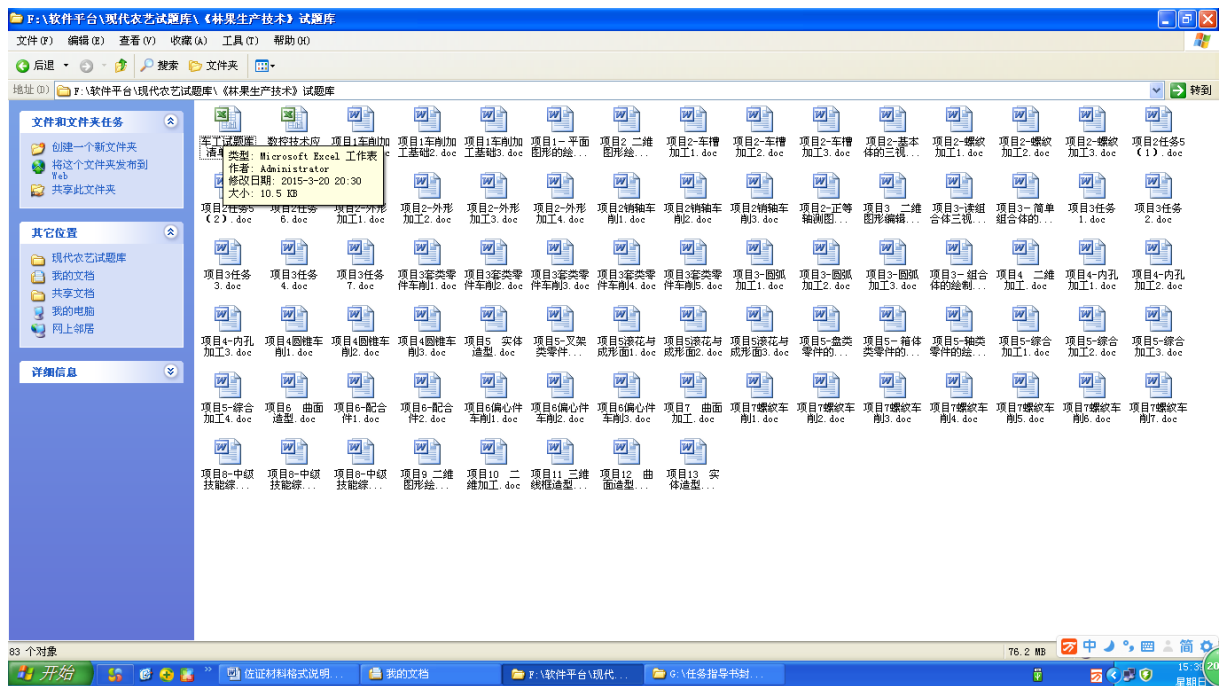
F:\软件平台\现代农艺试题库\《林果生产技术》试题库

文件(F) 编辑(E) 查看(V) 收藏(A) 工具(T) 帮助(H)

后退 搜索 文件夹

地址(D) F:\软件平台\现代农艺试题库\《林果生产技术》试题库 转到

文件和文件夹任务
创建一个新文件夹
将这个文件夹发布到 Web
共享此文件夹

其它位置
现代农艺试题库
我的文档
共享文档
我的电脑
网上邻居

详细信息

车工试题库清单 数控技术应 项目1车削加 项目1车削加工基础2.doc 项目1车削加工基础3.doc 项目1－平面图形的绘... 项目2 二维图形绘... 项目2-车槽加工1.doc 项目2-车槽加工2.doc 项目2-车槽加工3.doc 项目2-基本体的三视... 项目2-螺纹加工1.doc 项目2-螺纹加工2.doc 项目2-螺纹加工3.doc 项目2任务5（1）.doc

类型: Microsoft Excel 工作表
作者: Administrator
修改日期: 2015-3-20 20:30
大小: 10.5 KB

项目2任务5（2）.doc 项目2任务6.doc 项目2-外形加工1.doc 项目2-外形加工2.doc 项目2-外形加工3.doc 项目2-外形加工4.doc 项目2销轴车削1.doc 项目2销轴车削2.doc 项目2销轴车削3.doc 项目2-正等轴测图... 项目3 二维图形编辑... 项目3-读组合体三视... 项目3- 简单组合体的... 项目3任务1.doc 项目3任务2.doc

项目3任务3.doc 项目3任务4.doc 项目3任务7.doc 项目3套类零件车削1.doc 项目3套类零件车削2.doc 项目3套类零件车削3.doc 项目3套类零件车削4.doc 项目3套类零件车削5.doc 项目3-圆弧加工1.doc 项目3-圆弧加工2.doc 项目3-圆弧加工3.doc 项目3- 组合体的绘制... 项目4 二维加工.doc 项目4-内孔加工1.doc 项目4-内孔加工2.doc

项目4-内孔加工3.doc 项目4圆锥车削1.doc 项目4圆锥车削2.doc 项目4圆锥车削3.doc 项目5 实体造型.doc 项目5-叉架类零件... 项目5滚花与成形面1.doc 项目5滚花与成形面2.doc 项目5滚花与成形面3.doc 项目5-盘类零件的... 项目5- 箱体类零件的... 项目5-轴类零件的绘... 项目5-综合加工1.doc 项目5-综合加工2.doc 项目5-综合加工3.doc

项目5-综合加工4.doc 项目6 曲面造型.doc 项目6-配合件1.doc 项目6-配合件2.doc 项目6偏心件车削1.doc 项目6偏心件车削2.doc 项目6偏心件车削3.doc 项目7 曲面加工.doc 项目7螺纹车削1.doc 项目7螺纹车削2.doc 项目7螺纹车削3.doc 项目7螺纹车削4.doc 项目7螺纹车削5.doc 项目7螺纹车削6.doc 项目7螺纹车削7.doc

项目8-中级技能综... 项目8-中级技能综... 项目8-中级技能综... 项目9 二维图形绘... 项目10 二维加工.doc 项目11 三维线框造型... 项目12 曲面造型... 项目13 实体造型...

83 个对象 76.2 MB

开始 佐证材料格式说明... 我的文档 F:\软件平台\现代... G:\任务指导书封... 15:3 星期日